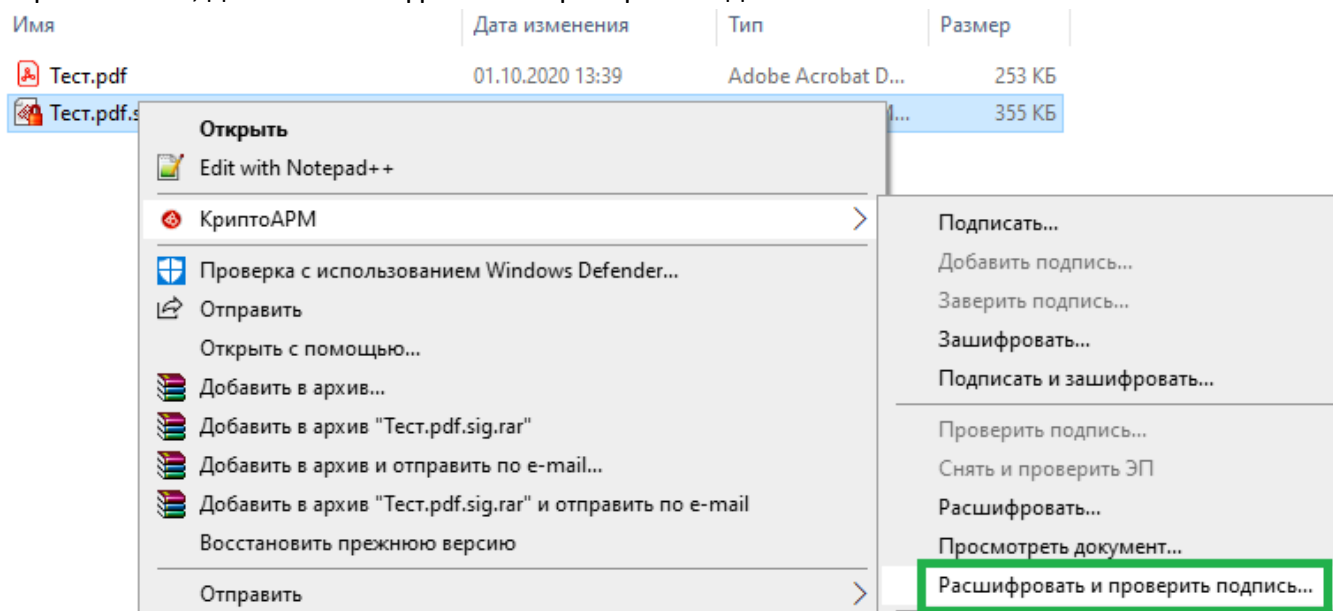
| Имя | Дата изменения | Тип | Размер |
|---|---|---|---|
| Тест.pdf | 01.10.2020 13:39 | Adobe Acrobat D... | 253 КБ |
| Тест.pdf.s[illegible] | | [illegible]... | 355 КБ |

Открыть
Edit with Notepad++
КриптоАРМ
Проверка с использованием Windows Defender...
Отправить
Открыть с помощью...
Добавить в архив...
Добавить в архив "Тест.pdf.sig.rar"
Добавить в архив и отправить по e-mail...
Добавить в архив "Тест.pdf.sig.rar" и отправить по e-mail
Восстановить прежнюю версию
Отправить

Подписать...
Добавить подпись...
Заверить подпись...
Зашифровать...
Подписать и зашифровать...
Проверить подпись...
Снять и проверить ЭП
Расшифровать...
Просмотреть документ...
Расшифровать и проверить подпись...